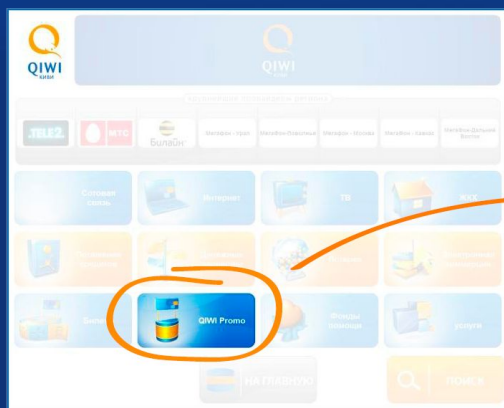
QIWI
КИВИ

QIWI

TELE2
МТС
Билайн
Мегафон - Урал
МегаФон-Поволжье
Мегафон - Москва
МегаФон - Кавказ
МегаФон-Дальний Восток

Сотовая связь
Интернет
ТВ
ЖКХ

QIWI Promo
Фонды помощи
Услуги

НА ГЛАВНУЮ
ПОИСК